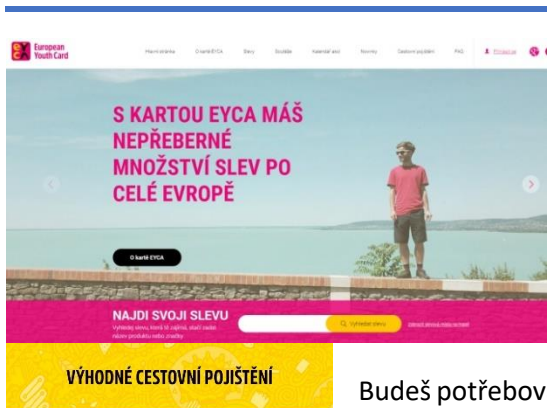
European Youth Card

Hlavní stránka O kartě EYCA Slevy Soutěže Kalendář akcí Novinky Cestovní pojištění FAQ Přihlásit

S KARTOU EYCA MÁŠ NEPŘEBERNÉ MNOŽSTVÍ SLEV PO CELÉ EVROPĚ

O kartě EYCA

NAJDI SVOJI SLEVU

Vyhledej slevu, která tě zajímá, stačí zadat název produktu nebo značky

Vyhledat slevu

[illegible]

VÝHODNÉ CESTOVNÍ POJIŠTĚNÍ

Budeš potřebov